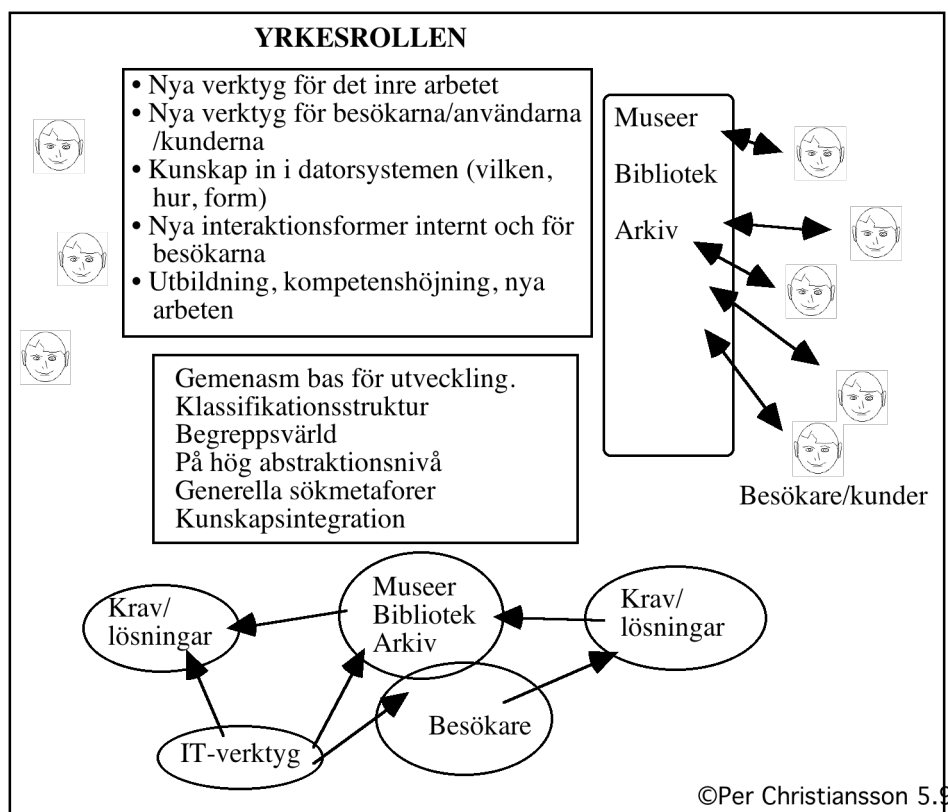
YRKESROLLEN

• Nya verktyg för det inre arbetet
• Nya verktyg för besökarna/användarna /kunderna
• Kunskap in i datorsystemen (vilken, hur, form)
• Nya interaktionsformer internt och för besökarna
• Utbildning, kompetenshöjning, nya arbeten

Museer
Bibliotek
Arkiv

Besökare/kunder

Gemenasm bas för utveckling.
Klassifikationsstruktur
Begreppsvärld
På hög abstraktionsnivå
Generella sökmetaforer
Kunskapsintegration

Krav/ lösningar

Museer Bibliotek Arkiv

Krav/ lösningar

Besökare

IT-verktyg

©Per Christiansson 5.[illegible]